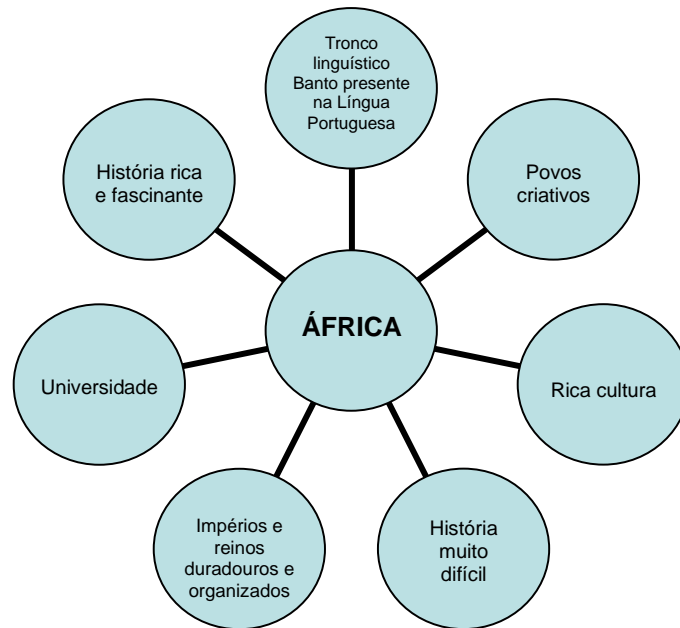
Tronco linguístico Banto presente na Língua Portuguesa

História rica e fascinante

Povos criativos

ÁFRICA

Universidade

Rica cultura

Impérios e reinos duradouros e organizados

História muito difícil